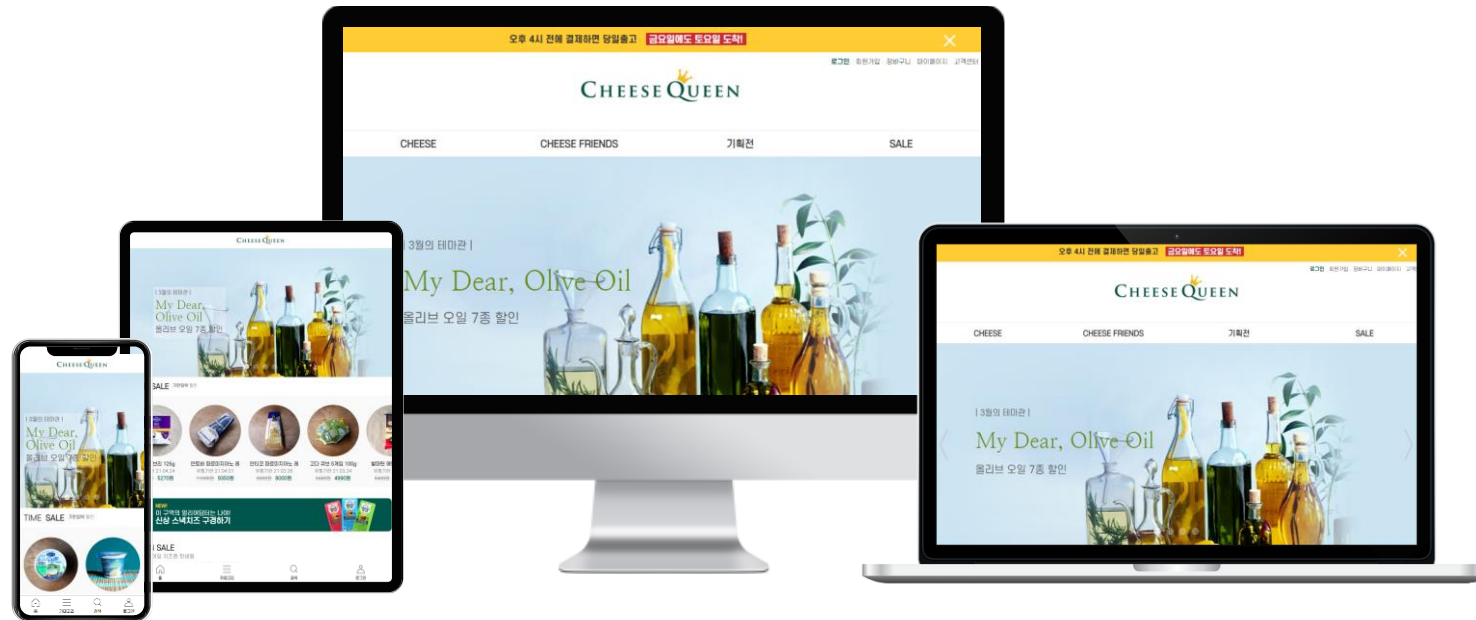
오후 4시 전에 결제하면 당일출고 금요일에도 토요일 도착!

로그인 회원가입 장바구니 마이페이지 고객센터

CHEESE QUEEN

CHEESE
CHEESE FRIENDS
기획전
SALE

| 3월의 테마관 |
My Dear, Olive Oil
올리브 오일 7종 할인

CHEESE QUEEN

| 3월의 테마관 |
My Dear, Olive Oil
올리브 오일 7종 할인

SALE

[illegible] 125g
5270원
5050원
8000원
4990원

NEW
신상 스낵치즈 구경하기

SALE

CHEESE QUEEN

| 3월의 테마관 |
My Dear, Olive Oil
올리브 오일 7종 할인

TIME SALE

오후 4시 전에 결제하면 당일출고 금요일에도 토요일 도착!

로그인 회원가입 장바구니 마이페이지 고객

CHEESE QUEEN

CHEESE
CHEESE FRIENDS
기획전
SALE

| 3월의 테마관 |
My Dear, Olive Oil
올리브 오일 7종 할인